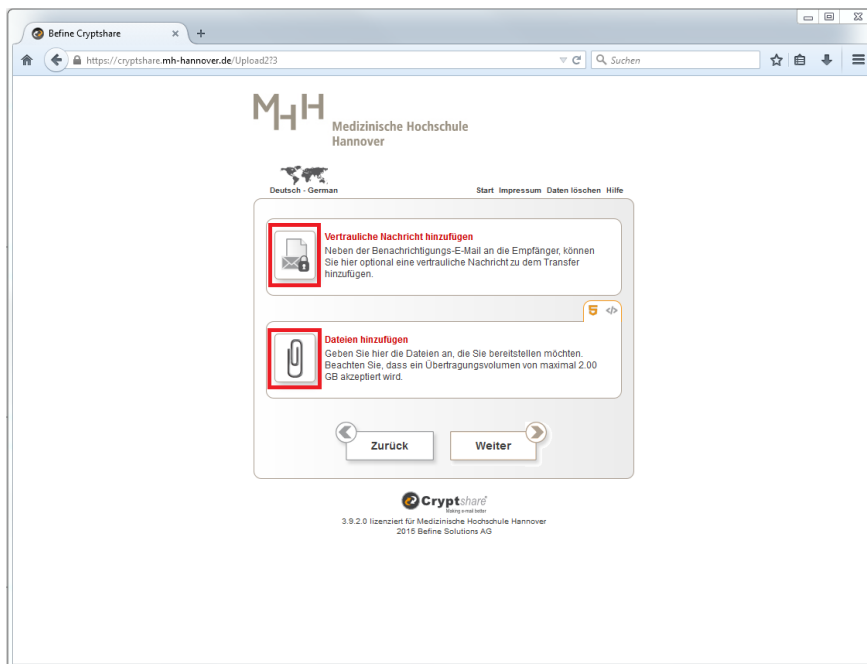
Befine Cryptshare

https://cryptshare.mh-hannover.de/Upload2?3

Suchen

MHH Medizinische Hochschule Hannover

Deutsch - German

Start Impressum Daten löschen Hilfe

Vertrauliche Nachricht hinzufügen
Neben der Benachrichtigungs-E-Mail an die Empfänger, können Sie hier optional eine vertrauliche Nachricht zu dem Transfer hinzufügen.

Dateien hinzufügen
Geben Sie hier die Dateien an, die Sie bereitstellen möchten. Beachten Sie, dass ein Übertragungsvolumen von maximal 2.00 GB akzeptiert wird.

Zurück

Weiter

Cryptshare
Making e-mail better

3.9.2.0 lizenziert für Medizinische Hochschule Hannover
2015 Befine Solutions AG